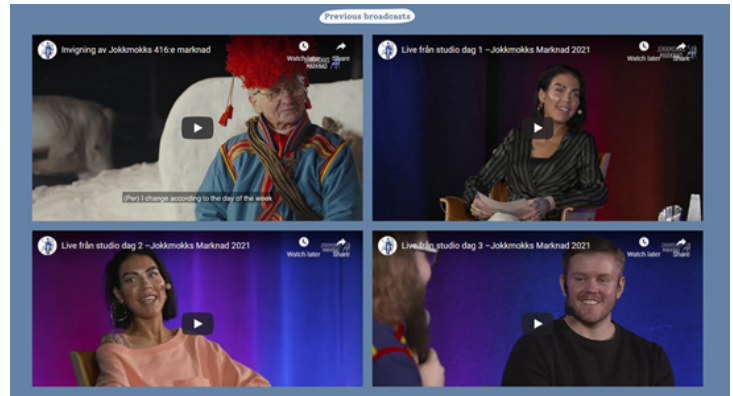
Previous broadcasts

Invigning av Jokkmokks 416:e marknad
Watch later
Share
(Per) I change according to the day of the week

Live från studio dag 1 –Jokkmokks Marknad 2021
Watch later
Share

Live från studio dag 2 –Jokkmokks Marknad 2021
Watch later
Share

Live från studio dag 3 –Jokkmokks Marknad 2021
Watch later
Share